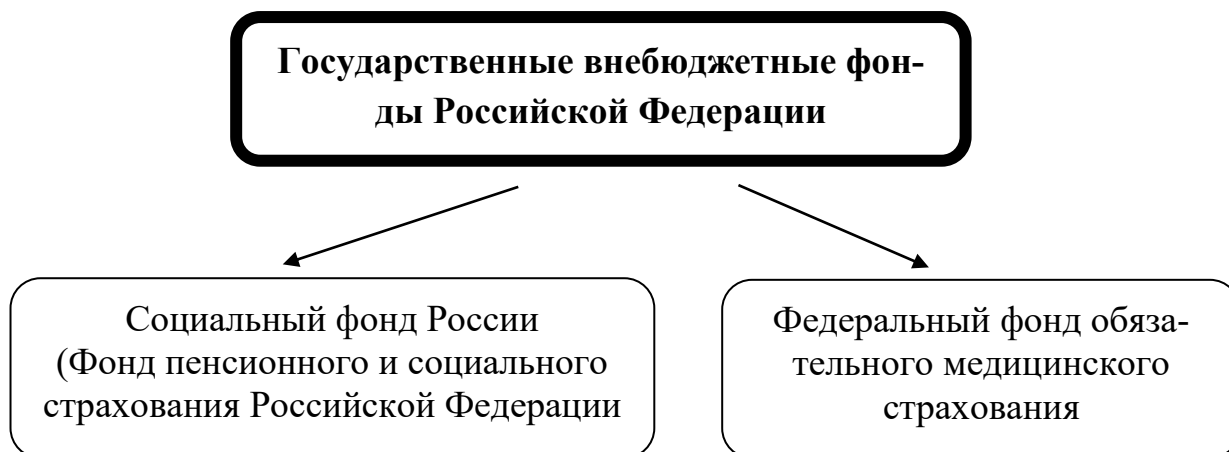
Государственные внебюджетные фонды Российской Федерации

Социальный фонд России (Фонд пенсионного и социального страхования Российской Федерации

Федеральный фонд обязательного медицинского страхования